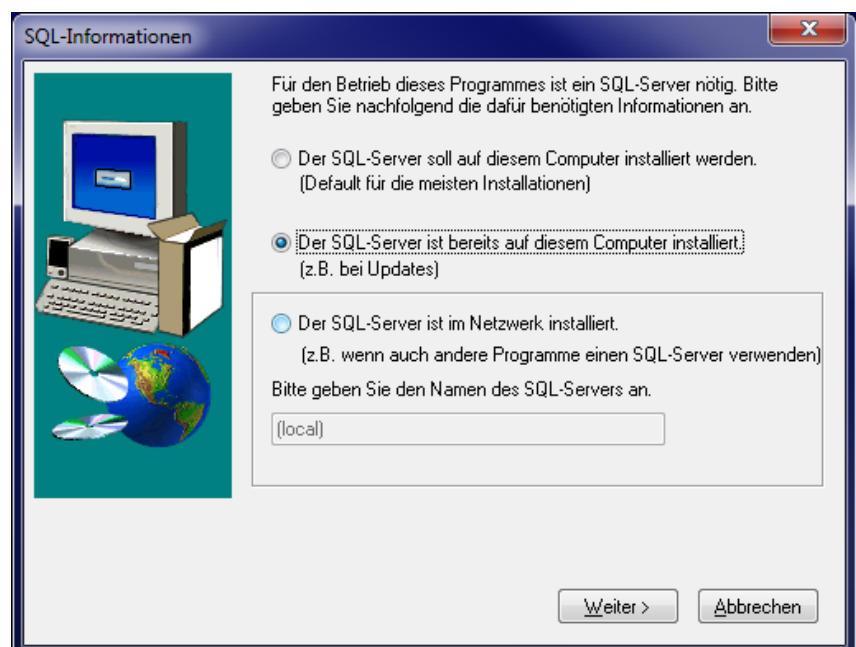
SQL-Informationen

Für den Betrieb dieses Programmes ist ein SQL-Server nötig. Bitte geben Sie nachfolgend die dafür benötigten Informationen an.

Der SQL-Server soll auf diesem Computer installiert werden.
(Default für die meisten Installationen)

Der SQL-Server ist bereits auf diesem Computer installiert.
(z.B. bei Updates)

Der SQL-Server ist im Netzwerk installiert.
(z.B. wenn auch andere Programme einen SQL-Server verwenden)

Bitte geben Sie den Namen des SQL-Servers an.

(local)

Weiter >

Abbrechen